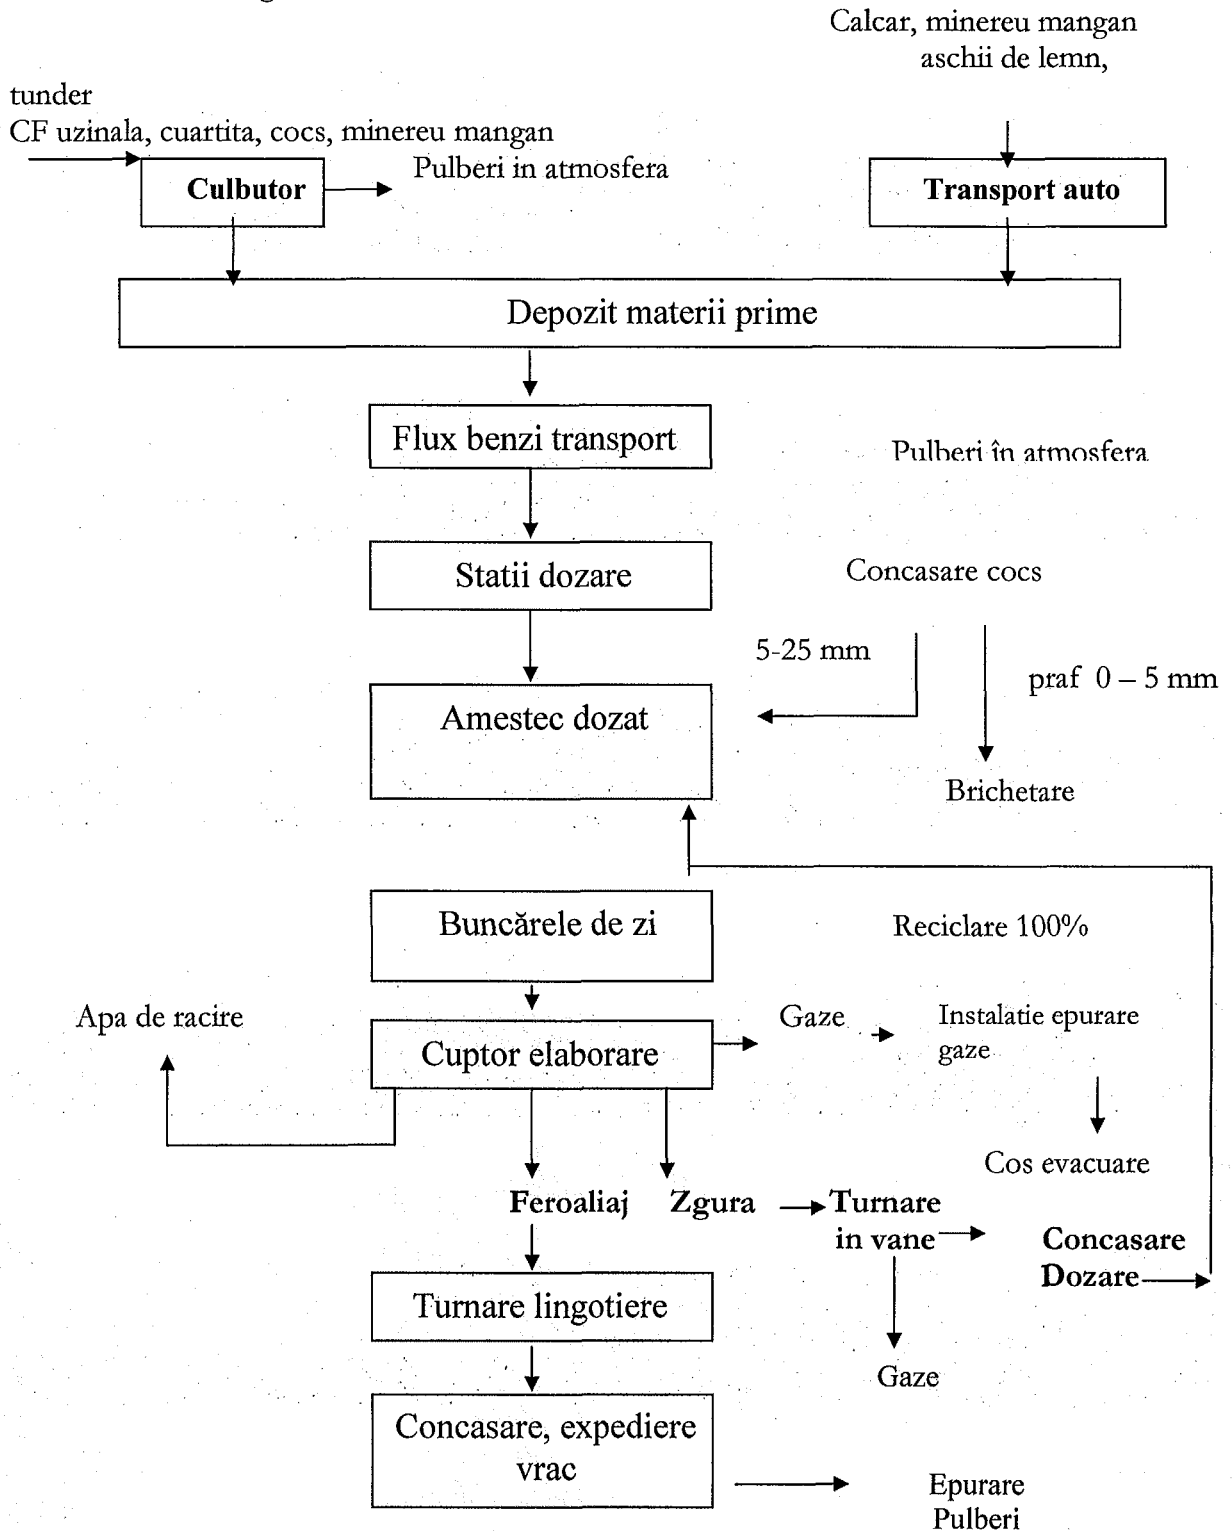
Calcar, minereu mangan
aschii de lemn,

tunder
CF uzinala, cuartita, cocs, minereu mangan

Culbutor

Pulberi in atmosfera

Transport auto

Depozit materii prime

Flux benzi transport

Pulberi în atmosfera

Statii dozare

Concasare cocs

5-25 mm

praf 0 – 5 mm

Amestec dozat

Brichetare

Buncărele de zi

Reciclare 100%

Apa de racire

Cuptor elaborare

Gaze

Instalatie epurare gaze

Cos evacuare

Feroaliaj

Zgura

Turnare in vane

Concasare Dozare

Turnare lingotiere

Gaze

Concasare, expediere vrac

Epurare Pulberi